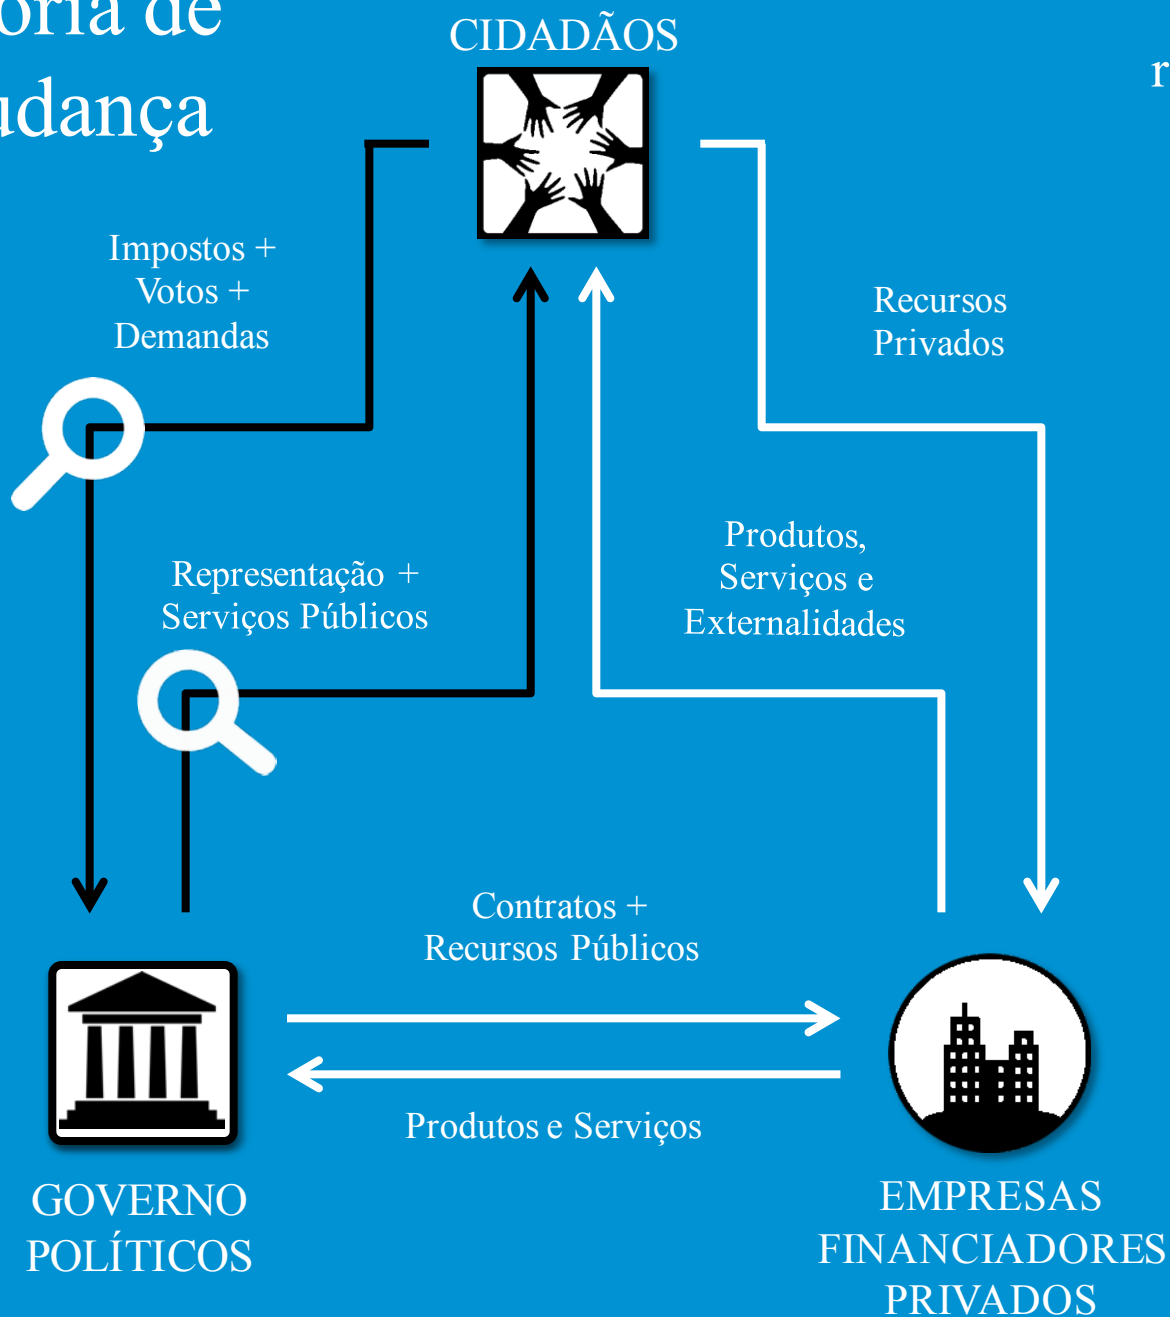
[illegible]oria de
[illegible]udança

r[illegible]

CIDADÃOS

Impostos +
Votos +
Demandas

Recursos
Privados

Produtos,
Serviços e
Externalidades

Representação +
Serviços Públicos

Contratos +
Recursos Públicos

Produtos e Serviços

GOVERNO
POLÍTICOS

EMPRESAS
FINANCIADORES
PRIVADOS